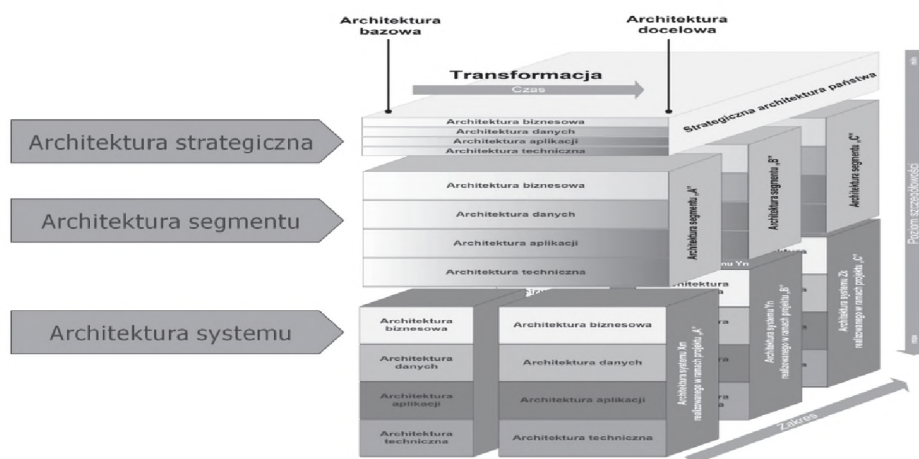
Architektura bazowa

Architektura docelowa

Transformacja

Czas

Strategiczna architektura państwa

Architektura strategiczna

Architektura biznesowa
Architektura danych
Architektura aplikacji
Architektura techniczna

Architektura segmentu

Architektura biznesowa
Architektura danych
Architektura aplikacji
Architektura techniczna

Architektura segmentu „A"

Architektura segmentu „B"

Architektura segmentu „C"

Architektura systemu

Architektura biznesowa
Architektura danych
Architektura aplikacji
Architektura techniczna

Architektura biznesowa
Architektura danych
Architektura aplikacji
Architektura techniczna

Architektura systemu Xn realizowanego w ramach projektu „A"

Architektura systemu Yn realizowanego w ramach projektu „B"

Architektura systemu Zn realizowanego w ramach projektu „C"

Poziom szczegółowości

Zakres